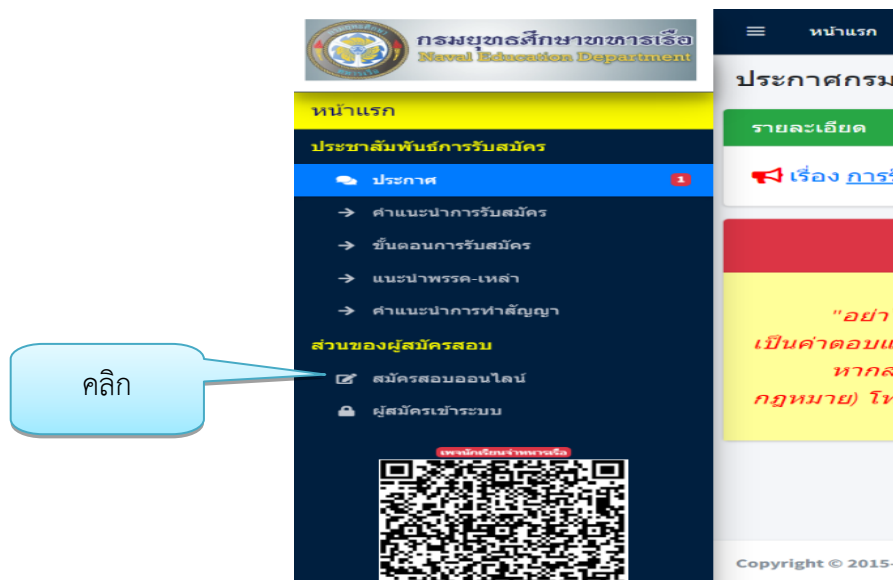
กรมยุทธศึกษาทหารเรือ
Naval Education Department

หน้าแรก

ประชาสัมพันธ์การรับสมัคร

ประกาศ 1

คำแนะนำการรับสมัคร

ขั้นตอนการรับสมัคร

แนะนำพรรค-เหล่า

คำแนะนำการทำสัญญา

ส่วนของผู้สมัครสอบ

สมัครสอบออนไลน์

ผู้สมัครเข้าระบบ

เพจนักเรียนจ่าทหารเรือ

คลิก

หน้าแรก

ประกาศกรม

รายละเอียด

เรื่อง การ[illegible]

"อย่า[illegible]

เป็นค่าตอบแ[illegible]

หากล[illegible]

กฎหมาย) โท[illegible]

Copyright © 2015-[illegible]